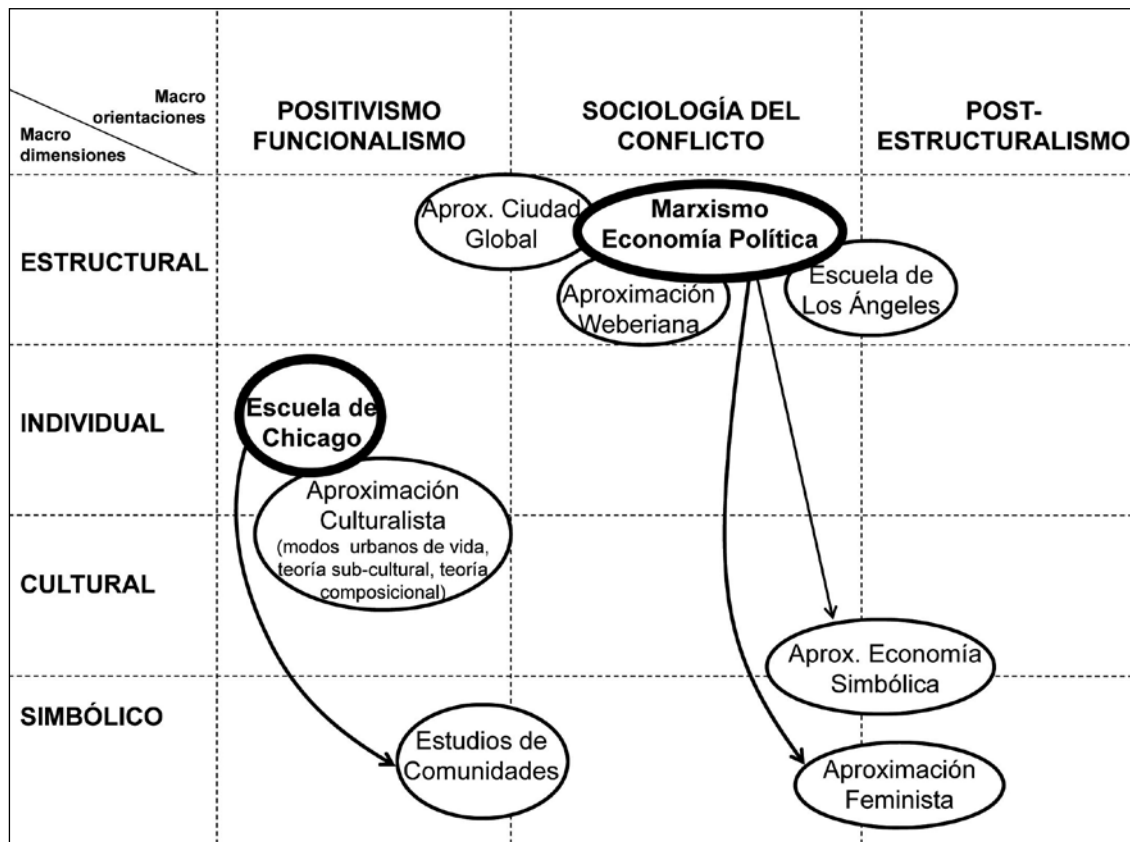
| Macro orientaciones / Macro dimensiones | POSITIVISMO FUNCIONALISMO | SOCIOLOGÍA DEL CONFLICTO | POST-ESTRUCTURALISMO |
|---|---|---|---|
| ESTRUCTURAL | | Aprox. Ciudad Global; Marxismo Economía Política; Aproximación Weberiana | Escuela de Los Ángeles |
| INDIVIDUAL | Escuela de Chicago | | |
| CULTURAL | Aproximación Culturalista (modos urbanos de vida, teoría sub-cultural, teoría composicional) | | |
| SIMBÓLICO | Estudios de Comunidades | | Aprox. Economía Simbólica; Aproximación Feminista |